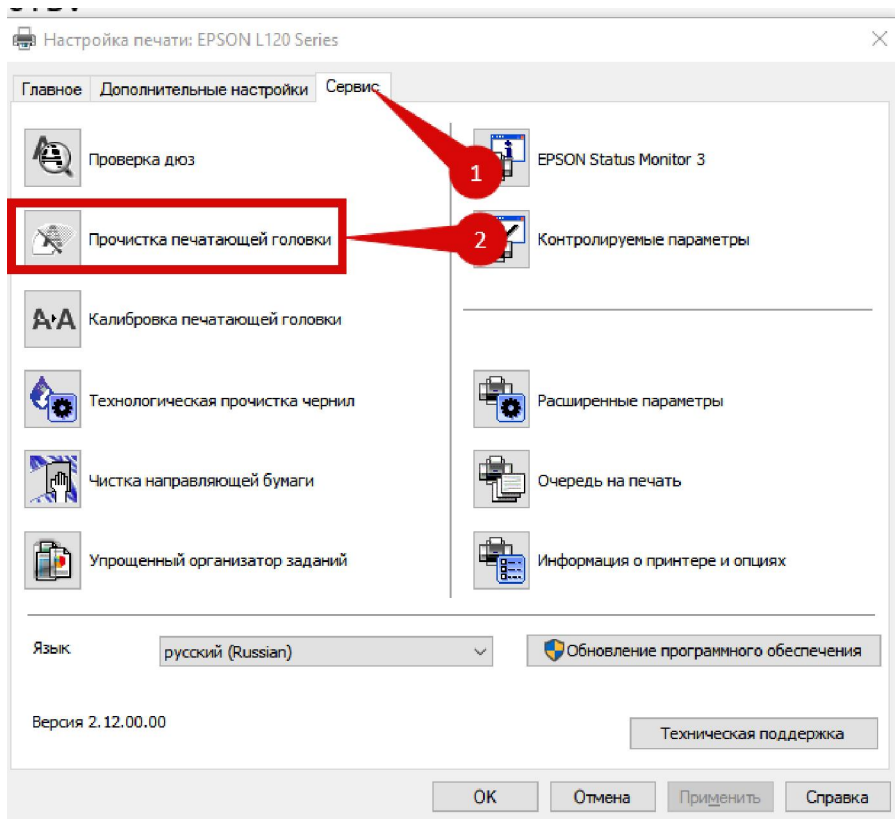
Настройка печати: EPSON L120 Series

Главное | Дополнительные настройки | Сервис

Проверка дюз

Прочистка печатающей головки

Калибровка печатающей головки

Технологическая прочистка чернил

Чистка направляющей бумаги

Упрощенный организатор заданий

EPSON Status Monitor 3

Контролируемые параметры

Расширенные параметры

Очередь на печать

Информация о принтере и опциях

1

2

Язык
русский (Russian)

Обновление программного обеспечения

Версия 2.12.00.00

Техническая поддержка

OK
Отмена
Применить
Справка